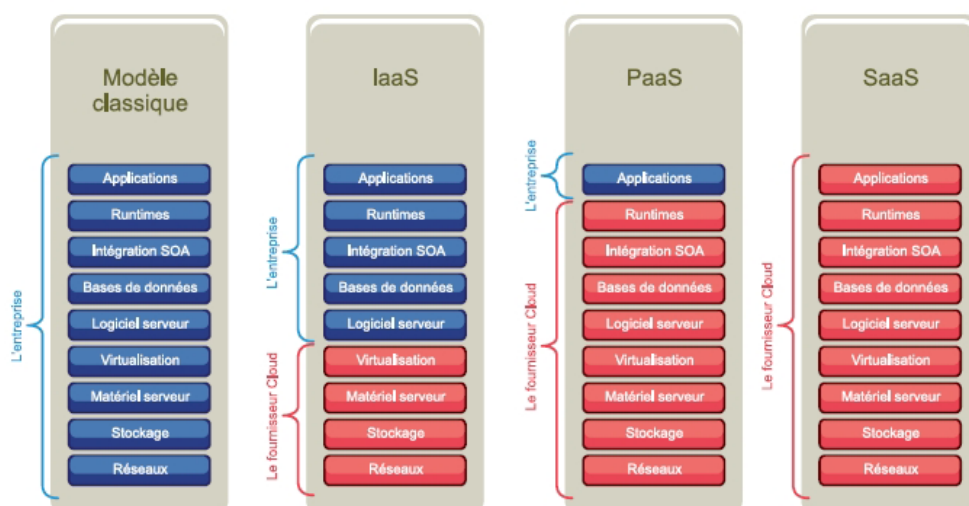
Modèle classique

L'entreprise

Applications

Runtimes

Intégration SOA

Bases de données

Logiciel serveur

Virtualisation

Matériel serveur

Stockage

Réseaux

IaaS

L'entreprise

Applications

Runtimes

Intégration SOA

Bases de données

Logiciel serveur

Le fournisseur Cloud

Virtualisation

Matériel serveur

Stockage

Réseaux

PaaS

L'entreprise

Applications

Le fournisseur Cloud

Runtimes

Intégration SOA

Bases de données

Logiciel serveur

Virtualisation

Matériel serveur

Stockage

Réseaux

SaaS

Le fournisseur Cloud

Applications

Runtimes

Intégration SOA

Bases de données

Logiciel serveur

Virtualisation

Matériel serveur

Stockage

Réseaux